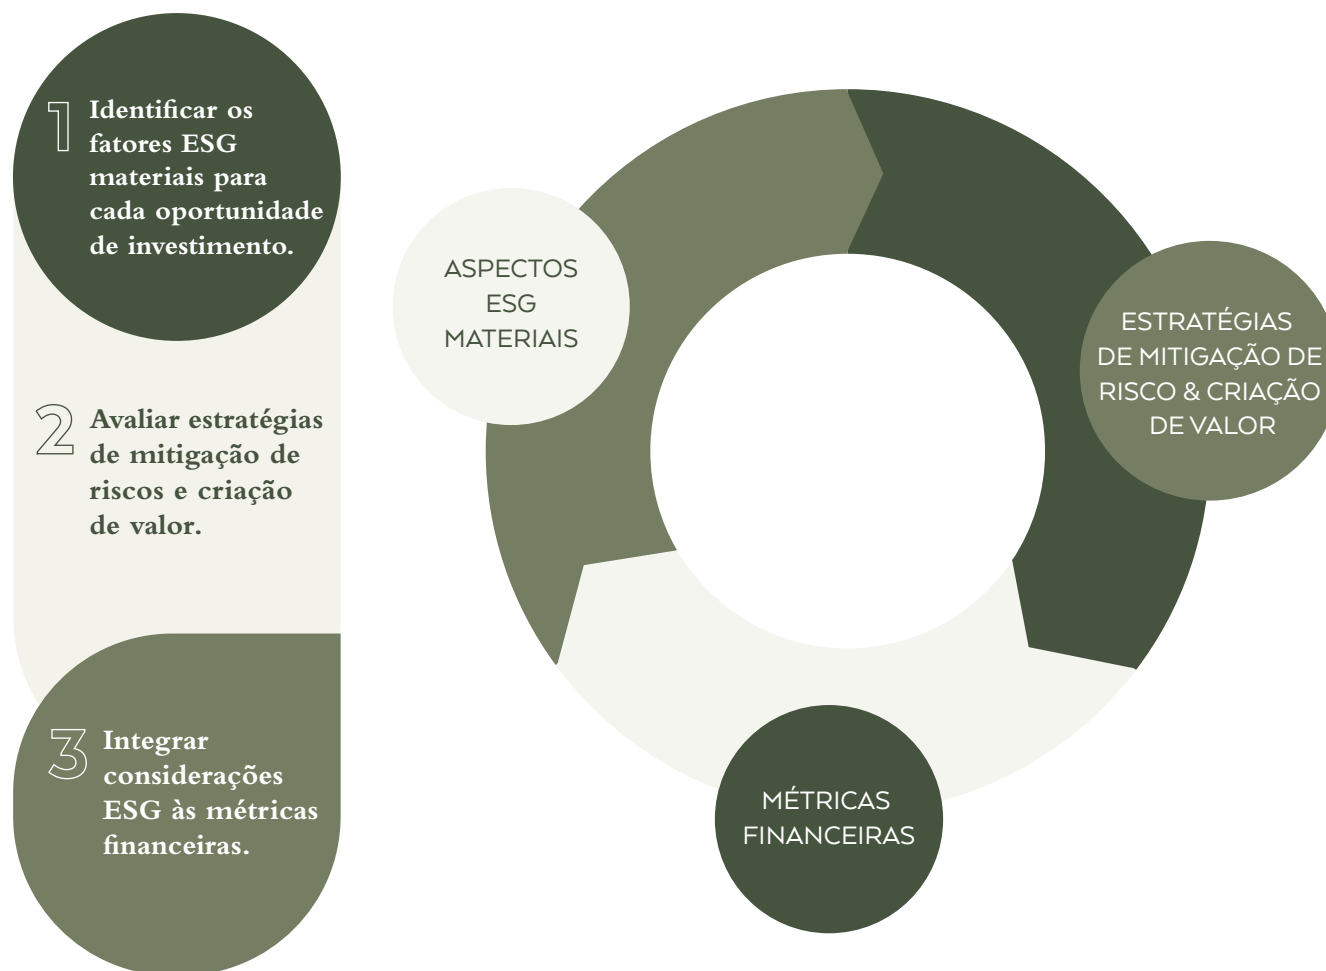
1 Identificar os fatores ESG materiais para cada oportunidade de investimento.

2 Avaliar estratégias de mitigação de riscos e criação de valor.

3 Integrar considerações ESG às métricas financeiras.

ASPECTOS ESG MATERIAIS

ESTRATÉGIAS DE MITIGAÇÃO DE RISCO & CRIAÇÃO DE VALOR

MÉTRICAS FINANCEIRAS